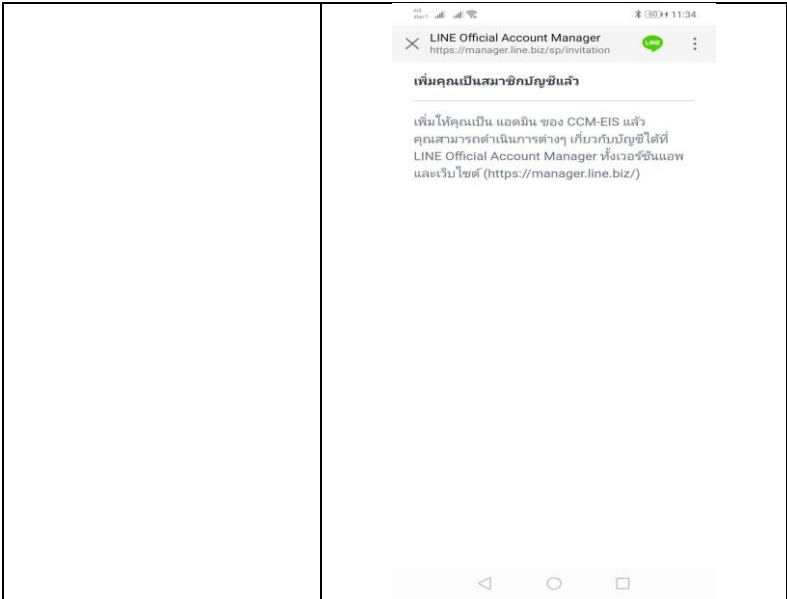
60 11:34

LINE Official Account Manager
https://manager.line.biz/sp/invitation

LINE

เพิ่มคุณเป็นสมาชิกบัญชีแล้ว

เพิ่มให้คุณเป็น แอดมิน ของ CCM-EIS แล้ว คุณสามารถดำเนินการต่างๆ เกี่ยวกับบัญชีได้ที่ LINE Official Account Manager ทั้งเวอร์ชันแอพและเว็บไซต์ (https://manager.line.biz/)